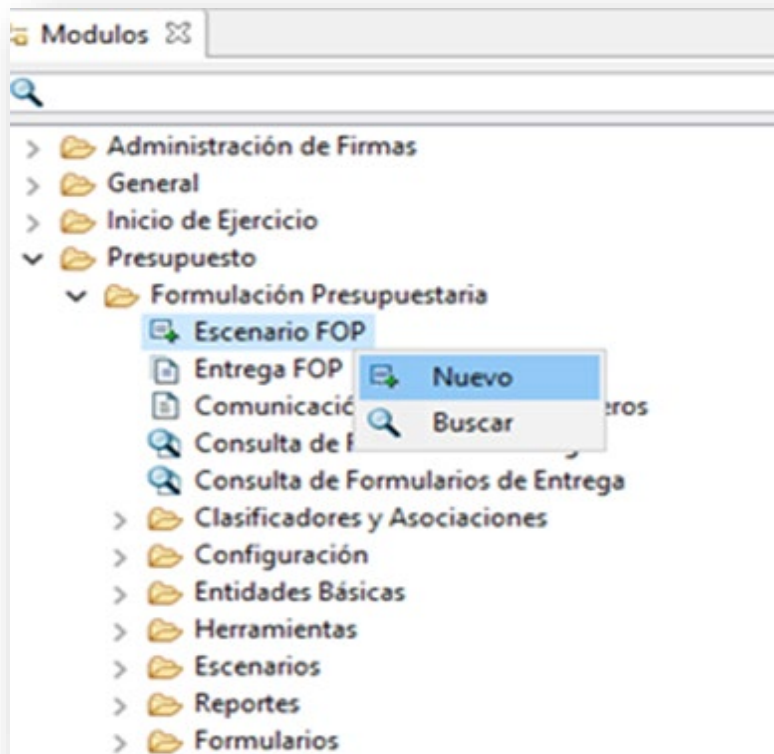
Modulos ☒

Administración de Firmas
General
Inicio de Ejercicio
Presupuesto
Formulación Presupuestaria
Escenario FOP
Entrega FOP
Comunicació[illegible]eros
Consulta de F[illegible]
Consulta de Formularios de Entrega
Clasificadores y Asociaciones
Configuración
Entidades Básicas
Herramientas
Escenarios
Reportes
Formularios

Nuevo
Buscar